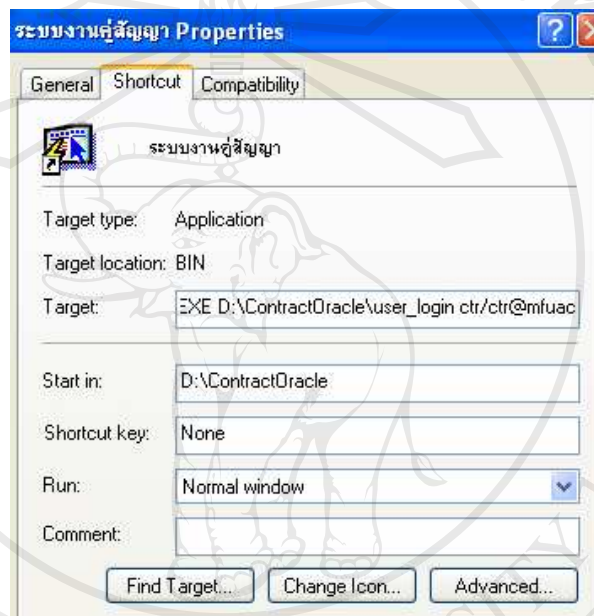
ระบบงานคู่สัญญา Properties

General Shortcut Compatibility

ระบบงานคู่สัญญา

Target type: Application

Target location: BIN

Target: EXE D:\ContractOracle\user_login ctr/ctr@mfuac

Start in: D:\ContractOracle

Shortcut key: None

Run: Normal window

Comment:

Find Target... Change Icon... Advanced...